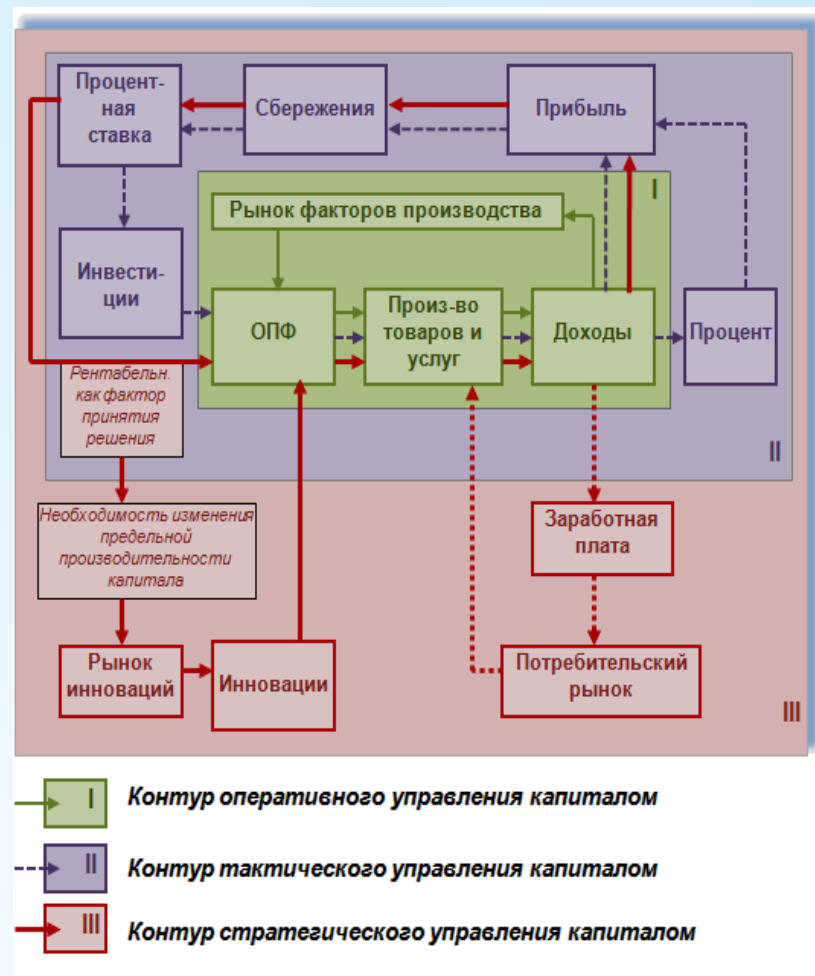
Процентная ставка

Сбережения

Прибыль

I

Рынок факторов производства

Инвестиции

ОПФ

Произ-во товаров и услуг

Доходы

Процент

Рентабельн. как фактор принятия решения

II

Необходимость изменения предельной производительности капитала

Заработная плата

Рынок инноваций

Инновации

Потребительский рынок

III

I Контур оперативного управления капиталом

II Контур тактического управления капиталом

III Контур стратегического управления капиталом